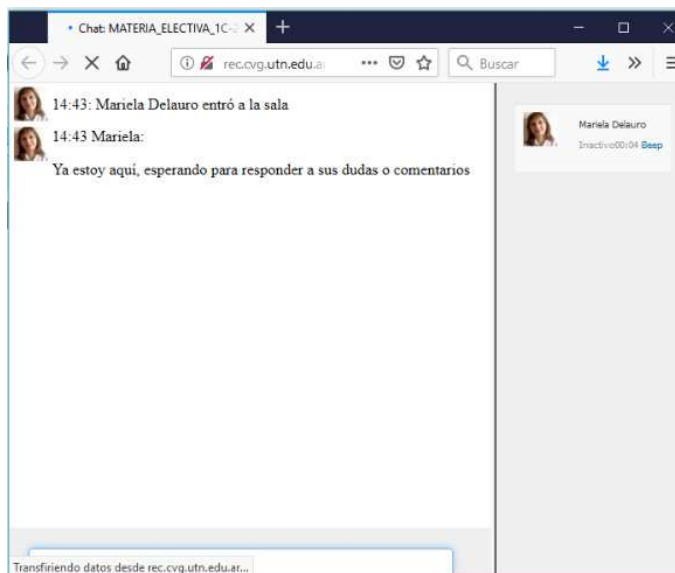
• Chat: MATERIA_ELECTIVA_1C-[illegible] ×

rec.cvg.utn.edu.a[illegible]

Buscar

14:43: Mariela Delauro entró a la sala

14:43 Mariela:

Ya estoy aquí, esperando para responder a sus dudas o comentarios

Mariela Delauro

Inactivo00:04 Beep

Transfiriendo datos desde rec.cvg.utn.edu.ar...